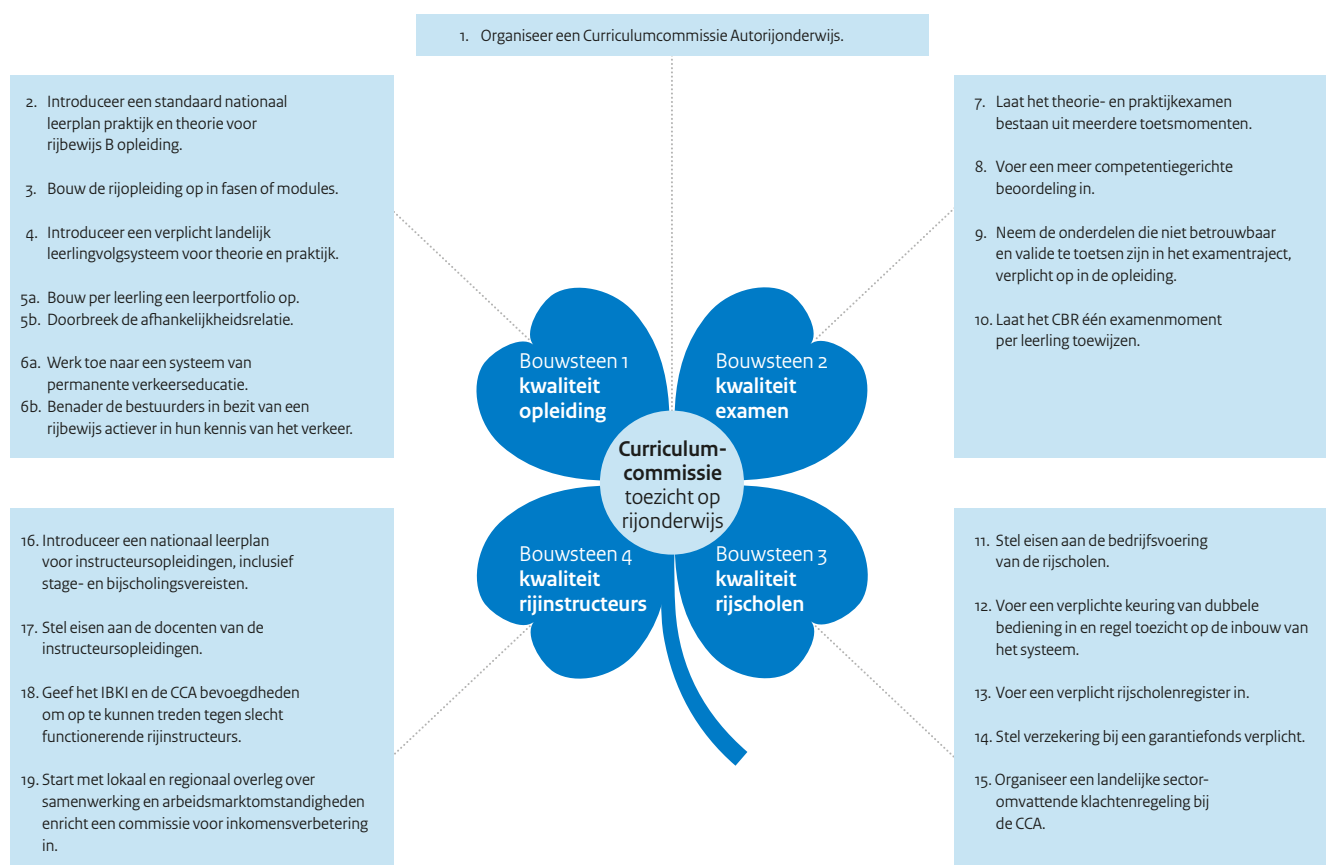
1. Organiseer een Curriculumcommissie Autorijonderwijs.

2. Introduceer een standaard nationaal leerplan praktijk en theorie voor rijbewijs B opleiding.

3. Bouw de rijopleiding op in fasen of modules.

4. Introduceer een verplicht landelijk leerlingvolgsysteem voor theorie en praktijk.

5a. Bouw per leerling een leerportfolio op.
5b. Doorbreek de afhankelijkheidsrelatie.

6a. Werk toe naar een systeem van permanente verkeerseducatie.
6b. Benader de bestuurders in bezit van een rijbewijs actiever in hun kennis van het verkeer.

7. Laat het theorie- en praktijkexamen bestaan uit meerdere toetsmomenten.

8. Voer een meer competentiegerichte beoordeling in.

9. Neem de onderdelen die niet betrouwbaar en valide te toetsen zijn in het examentraject, verplicht op in de opleiding.

10. Laat het CBR één examenmoment per leerling toewijzen.

Bouwsteen 1
kwaliteit opleiding

Bouwsteen 2
kwaliteit examen

Curriculum-commissie
toezicht op rijonderwijs

Bouwsteen 4
kwaliteit rijinstructeurs

Bouwsteen 3
kwaliteit rijscholen

16. Introduceer een nationaal leerplan voor instructeursopleidingen, inclusief stage- en bijscholingsvereisten.

17. Stel eisen aan de docenten van de instructeursopleidingen.

18. Geef het IBKI en de CCA bevoegdheden om op te kunnen treden tegen slecht functionerende rijinstructeurs.

19. Start met lokaal en regionaal overleg over samenwerking en arbeidsmarktomstandigheden enricht een commissie voor inkomensverbetering in.

11. Stel eisen aan de bedrijfsvoering van de rijscholen.

12. Voer een verplichte keuring van dubbele bediening in en regel toezicht op de inbouw van het systeem.

13. Voer een verplicht rijscholenregister in.

14. Stel verzekering bij een garantiefonds verplicht.

15. Organiseer een landelijke sector-omvattende klachtenregeling bij de CCA.